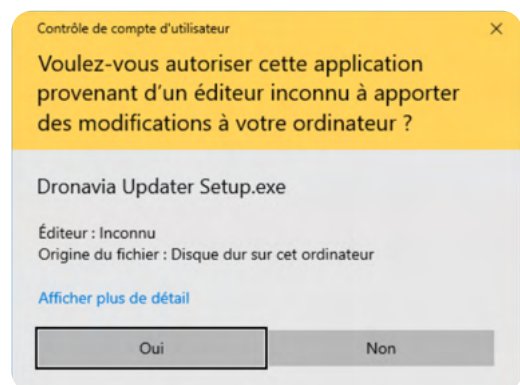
Contrôle de compte d'utilisateur

×

Voulez-vous autoriser cette application provenant d'un éditeur inconnu à apporter des modifications à votre ordinateur ?

Dronavia Updater Setup.exe

Éditeur : Inconnu
Origine du fichier : Disque dur sur cet ordinateur

Afficher plus de détail

Oui

Non